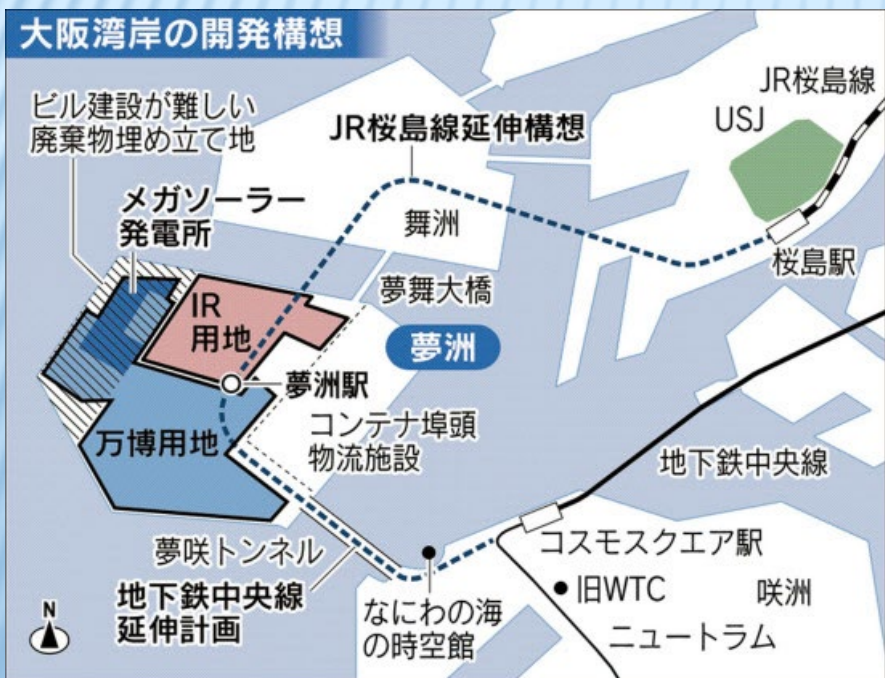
大阪湾岸の開発構想

ビル建設が難しい廃棄物埋め立て地

JR桜島線延伸構想

JR桜島線

USJ

メガソーラー発電所

舞洲

桜島駅

夢舞大橋

IR用地

夢洲

夢洲駅

コンテナ埠頭物流施設

万博用地

地下鉄中央線

夢咲トンネル

コスモスクエア駅

地下鉄中央線延伸計画

●旧WTC

咲洲

N

なにわの海の時空館

ニュートラム